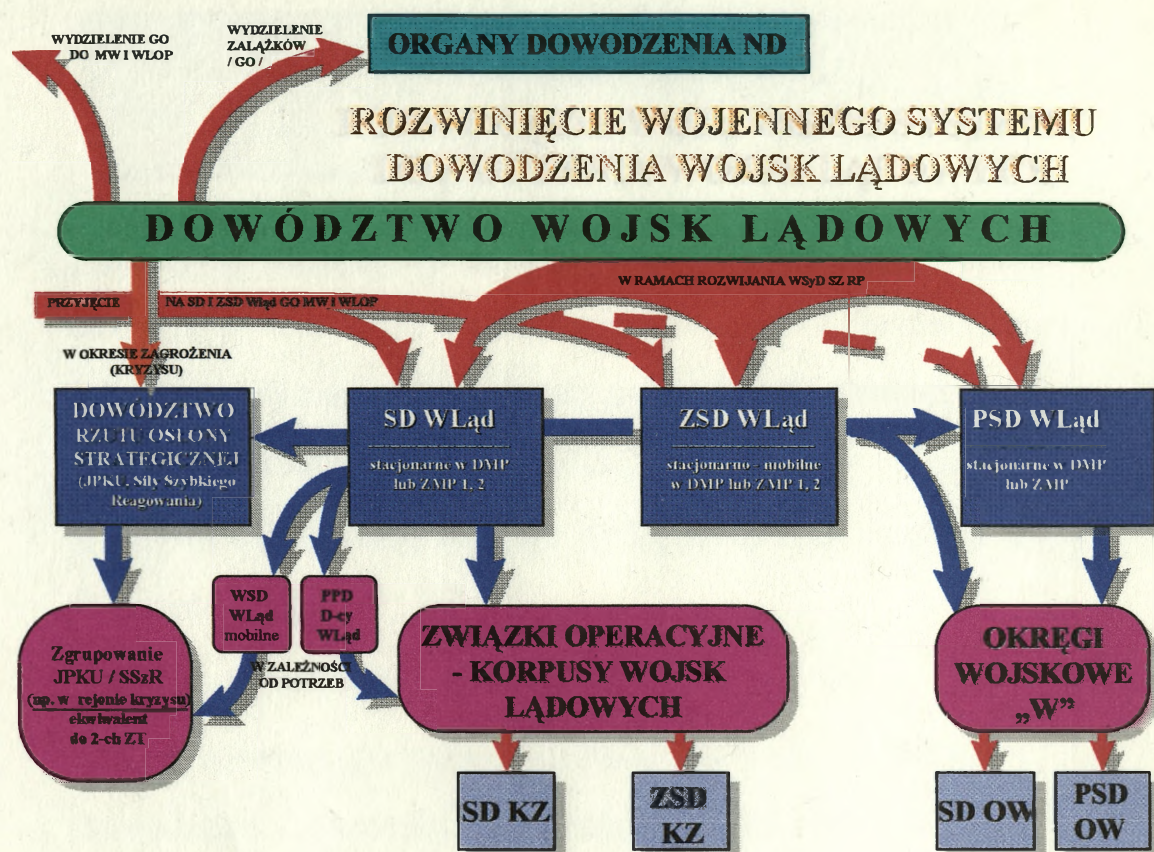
WYDZIELENIE GO DO MW I WLOP

WYDZIELENIE ZALĄŻKÓW / GO /

ORGANY DOWODZENIA ND

ROZWINIĘCIE WOJENNEGO SYSTEMU DOWODZENIA WOJSK LĄDOWYCH

DOWÓDZTWO WOJSK LĄDOWYCH

W RAMACH ROZWIJANIA WSyD SZ RP

PRZYJĘCIE NA SD I ZSD Wląd GO MW I WLOP

W OKRESIE ZAGROŻENIA (KRYZYSU)

DOWÓDZTWO RZUTU OSŁONY STRATEGICZNEJ (JPKU, Siły Szybkiego Reagowania)

SD WLąd
stacjonarne w DMP lub ZMP 1, 2

ZSD WLąd
stacjonarno - mobilne w DMP lub ZMP 1, 2

PSD WLąd
stacjonarne w DMP lub ZMP

WSD WLąd mobilne

PPD D-cy WLąd

W ZALEŻNOŚCI OD POTRZEB

Zgrupowanie JPKU / SSzR (np. w rejonie kryzysu) ekwiwalent do 2-ch ZT

ZWIĄZKI OPERACYJNE - KORPUSY WOJSK LĄDOWYCH

OKRĘGI WOJSKOWE „W"

SD KZ

ZSD KZ

SD OW

PSD OW